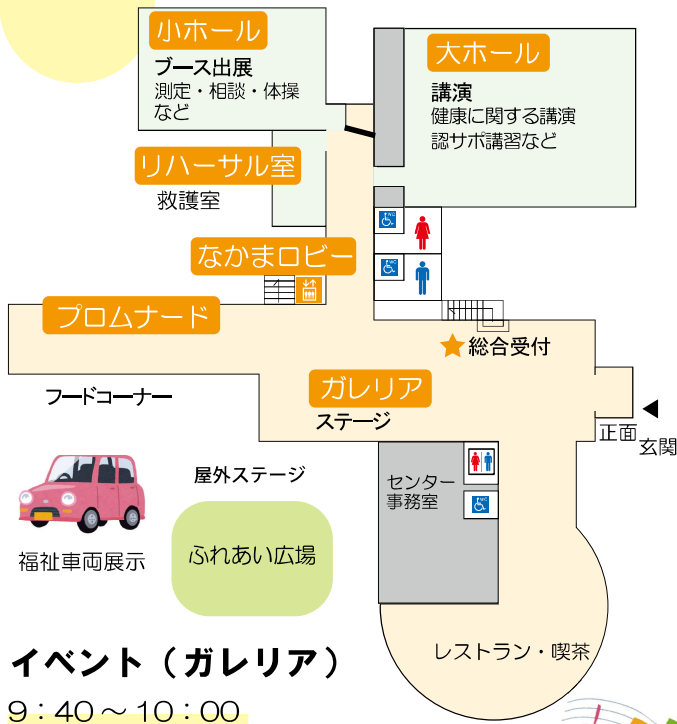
小ホール
ブース出展
測定・相談・体操
など

大ホール
講演
健康に関する講演
認サポ講習など

リハーサル室
救護室

なかまロビー

プロムナード

総合受付

フードコーナー

ガレリア
ステージ

正面
玄関

屋外ステージ

センター
事務室

福祉車両展示

ふれあい広場

レストラン・喫茶

イベント（ガレリア）
9：40 ～ 10：00